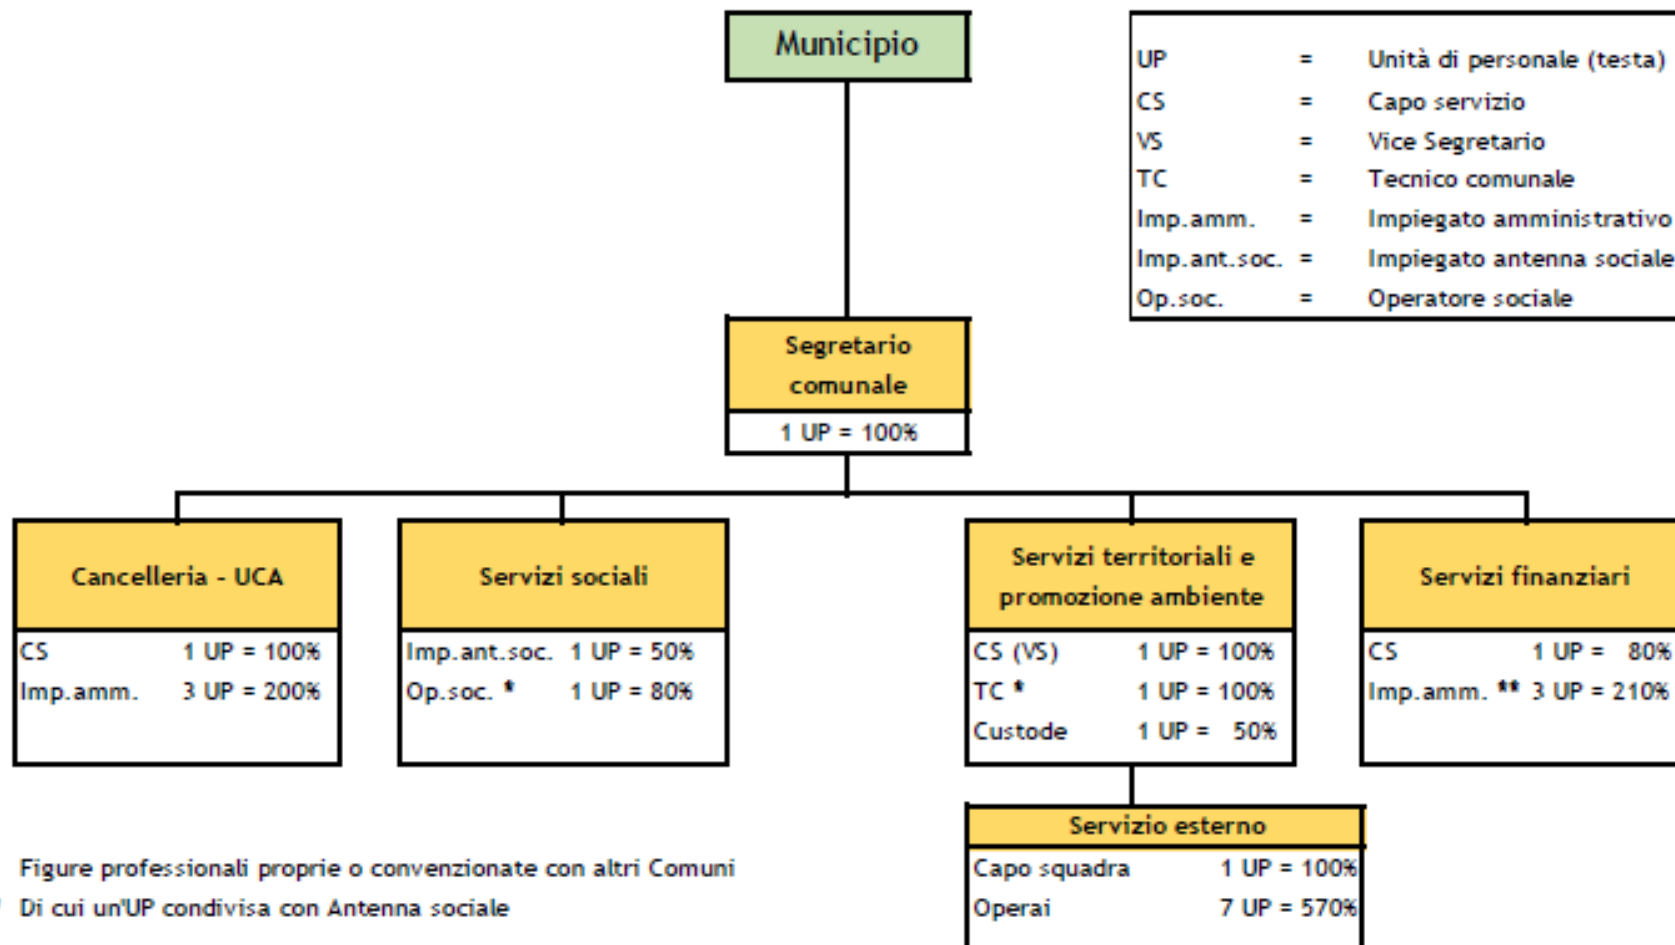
Municipio

| UP | = | Unità di personale (testa) |
|---|---|---|
| CS | = | Capo servizio |
| VS | = | Vice Segretario |
| TC | = | Tecnico comunale |
| Imp.amm. | = | Impiegato amministrativo |
| Imp.ant.soc. | = | Impiegato antenna sociale |
| Op.soc. | = | Operatore sociale |

Segretario comunale
1 UP = 100%

Cancelleria - UCA
CS 1 UP = 100%
Imp.amm. 3 UP = 200%

Servizi sociali
Imp.ant.soc. 1 UP = 50%
Op.soc. * 1 UP = 80%

Servizi territoriali e promozione ambiente
CS (VS) 1 UP = 100%
TC * 1 UP = 100%
Custode 1 UP = 50%

Servizi finanziari
CS 1 UP = 80%
Imp.amm. ** 3 UP = 210%

Servizio esterno
Capo squadra 1 UP = 100%
Operai 7 UP = 570%

Figure professionali proprie o convenzionate con altri Comuni
Di cui un'UP condivisa con Antenna sociale